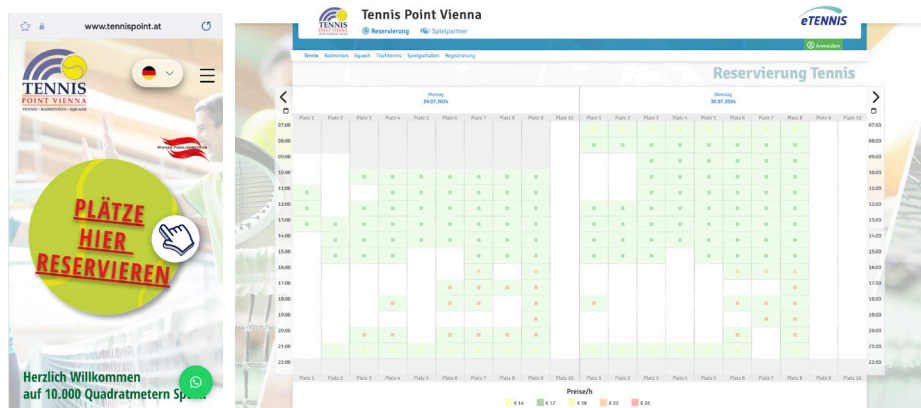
www.tennispoint.at

TENNIS
POINT VIENNA
TENNIS • BADMINTON • SQUASH

PLÄTZE
HIER
RESERVIEREN

Herzlich Willkommen
auf 10.000 Quadratmetern Sp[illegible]

Tennis Point Vienna
Reservierung Spielpartner

eTENNIS

Anmelden

Tennis Badminton Squash Tischtennis Spielguthaben Registrierung

Reservierung Tennis

Montag
29.07.2024

Dienstag
30.07.2024

Platz 1 Platz 2 Platz 3 Platz 4 Platz 5 Platz 6 Platz 7 Platz 8 Platz 9 Platz 10

Platz 1 Platz 2 Platz 3 Platz 4 Platz 5 Platz 6 Platz 7 Platz 8 Platz 9 Platz 10

07:00
08:00
09:00
10:00
11:00
12:00
13:00
14:00
15:00
16:00
17:00
18:00
19:00
20:00
21:00
22:00

Preise/h
€ 14 € 17 € 18 € 22 € 26